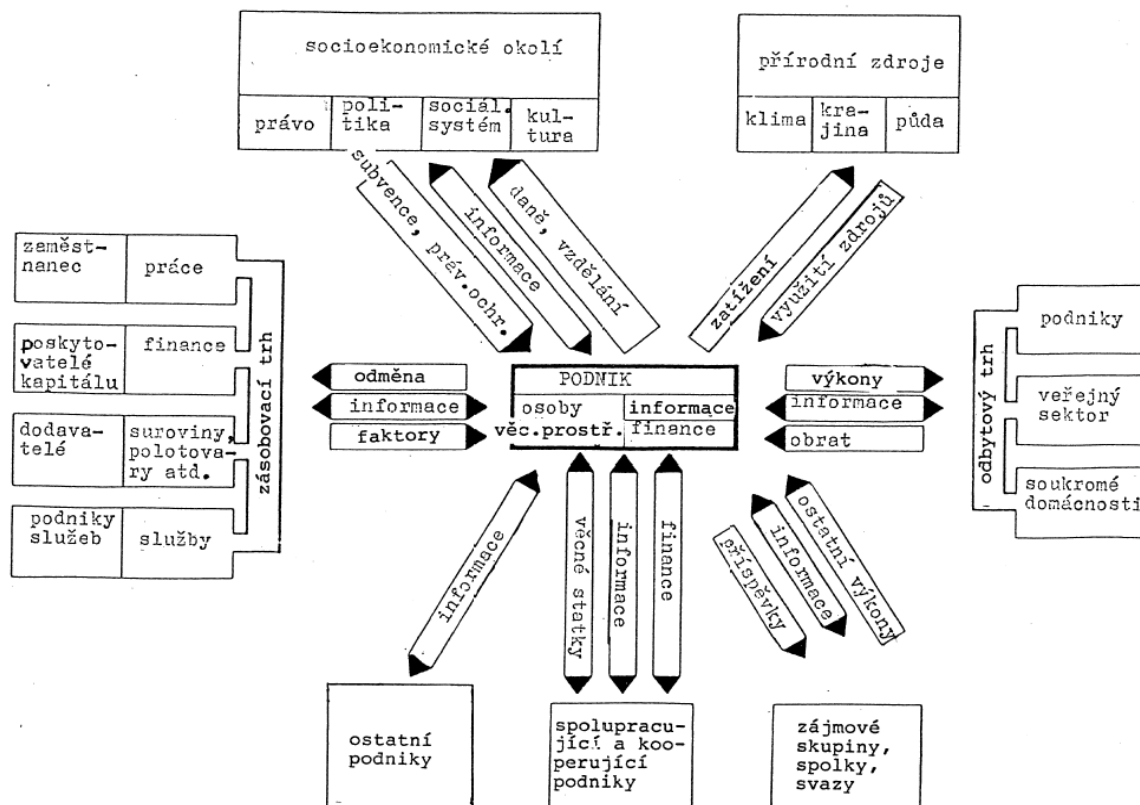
socioekonomické okolí

právo

politika

sociál. systém

kultura

přírodní zdroje

klima

krajina

půda

subvence, práv.ochr.

informace

daně, vzdělání

zatížení

využití zdrojů

zaměstnanec

práce

poskytovatelé kapitálu

finance

dodavatelé

suroviny, polotovary atd.

podniky služeb

služby

zásobovací trh

odměna

informace

faktory

PODNIK

osoby

informace

věc.prostř.

finance

výkony

informace

obrat

odbytový trh

podniky

veřejný sektor

soukromé domácnosti

informace

věcné statky

informace

finance

příspěvky

informace

ostatní výkony

ostatní podniky

spolupracující a kooperující podniky

zájmové skupiny, spolky, svazy